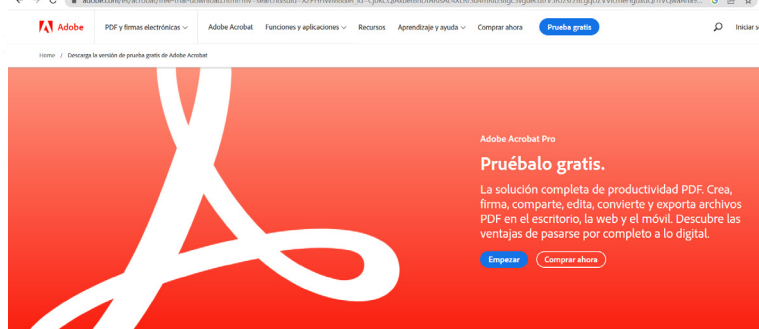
Adobe PDF y firmas electrónicas Adobe Acrobat Funciones y aplicaciones Recursos Aprendizaje y ayuda Comprar ahora Prueba gratis Iniciar s

Home / Descarga la versión de prueba gratis de Adobe Acrobat

Adobe Acrobat Pro

Pruébalo gratis.

La solución completa de productividad PDF. Crea, firma, comparte, edita, convierte y exporta archivos PDF en el escritorio, la web y el móvil. Descubre las ventajas de pasarse por completo a lo digital.

Empezar Comprar ahora